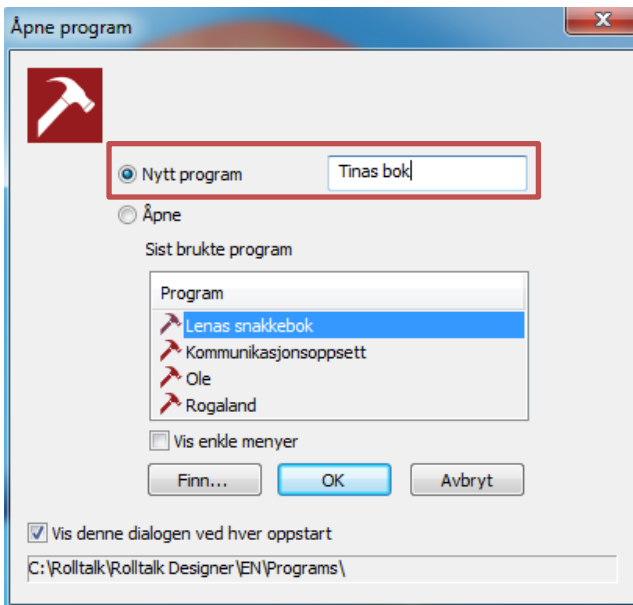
Åpne program

Nytt program

Tinas bok

Åpne

Sist brukte program

| Program |
|---|
| Lenas snakkebok |
| Kommunikasjonsoppsett |
| Ole |
| Rogaland |

Vis enkle menyer

Finn...

OK

Avbryt

Vis denne dialogen ved hver oppstart

C:\Rolltalk\Rolltalk Designer\EN\Programs\